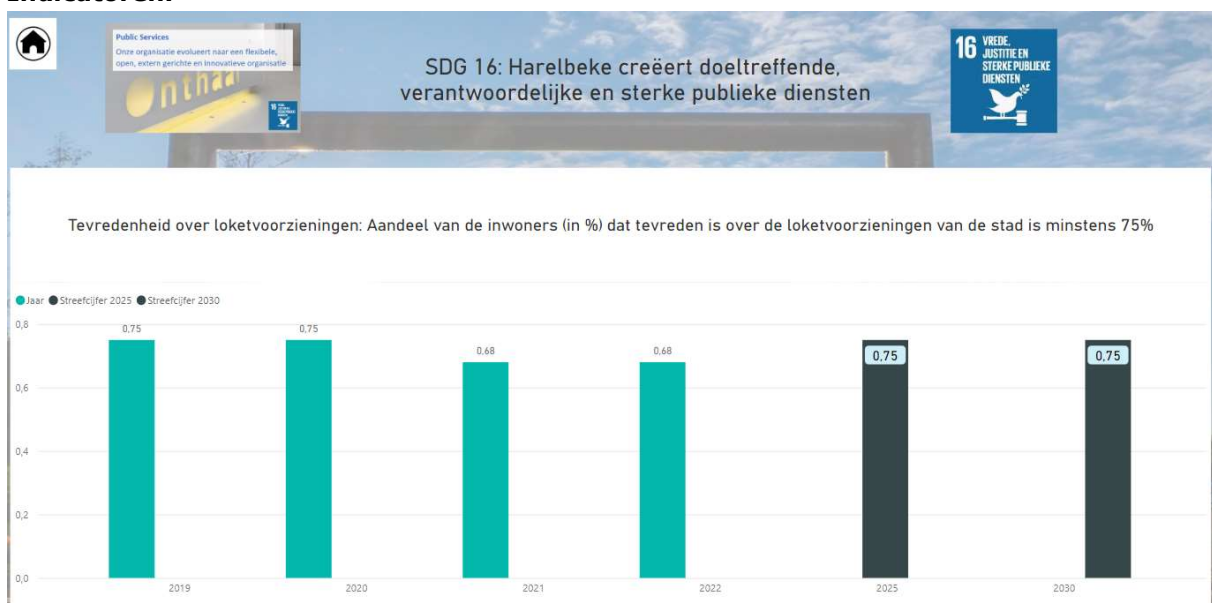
Indicatoren

Public Services
Onze organisatie evolueert naar een flexibele, open, extern gerichte en innovatieve organisatie

SDG 16: Harelbeke creëert doeltreffende, verantwoordelijke en sterke publieke diensten

16 VREDE, JUSTITIE EN STERKE PUBLIEKE DIENSTEN

Tevredenheid over loketvoorzieningen: Aandeel van de inwoners (in %) dat tevreden is over de loketvoorzieningen van de stad is minstens 75%

Jaar Streefcijfer 2025 Streefcijfer 2030

0,8
0,6
0,4
0,2
0,0

0,75
0,75
0,68
0,68
0,75
0,75

2019
2020
2021
2022
2025
2030